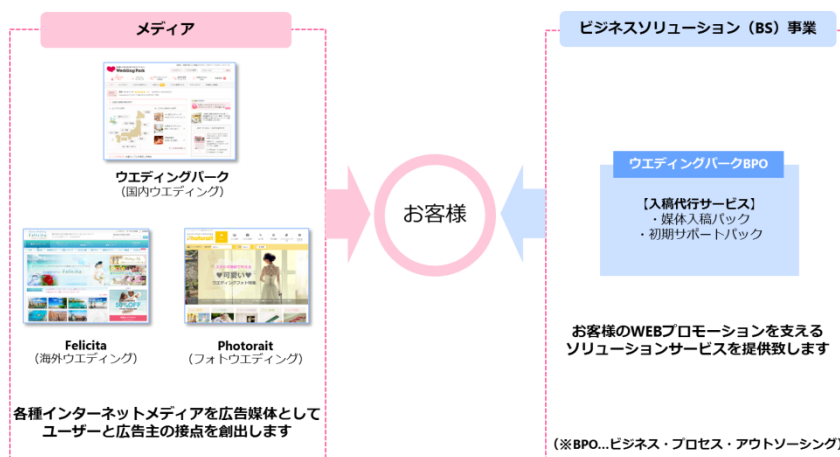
メディア

Wedding Park

ウエディングパーク
（国内ウエディング）

Felicita

♥可愛い♥
ウエディングフォト特集

Felicita
（海外ウエディング）

Photorait
（フォトウエディング）

各種インターネットメディアを広告媒体として
ユーザーと広告主の接点を創出します

お客様

ビジネスソリューション（BS）事業

ウエディングパークBPO

【入稿代行サービス】
・媒体入稿パック
・初期サポートパック

お客様のWEBプロモーションを支える
ソリューションサービスを提供致します

（※BPO…ビジネス・プロセス・アウトソーシング）